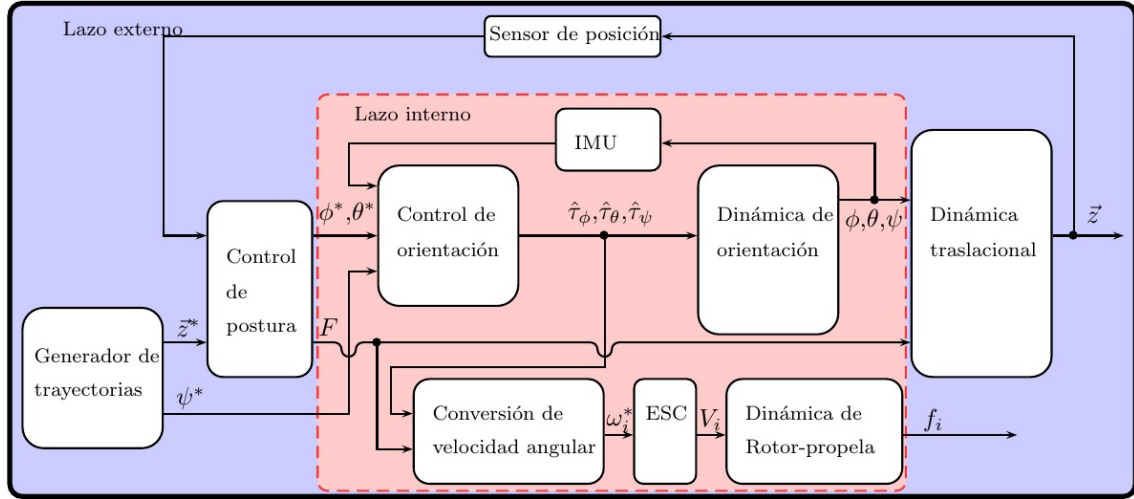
Lazo externo

Sensor de posición

Lazo interno

IMU

Control de orientación

$\hat{\tau}_\phi, \hat{\tau}_\theta, \hat{\tau}_\psi$

Dinámica de orientación

$\phi, \theta, \psi$

Dinámica traslacional

$\vec{z}$

$\phi^*, \theta^*$

Control de postura

$\vec{z}^*$

Generador de trayectorias

$F$

$\psi^*$

Conversión de velocidad angular

$\omega_i^*$

ESC

$V_i$

Dinámica de Rotor-propela

$f_i$